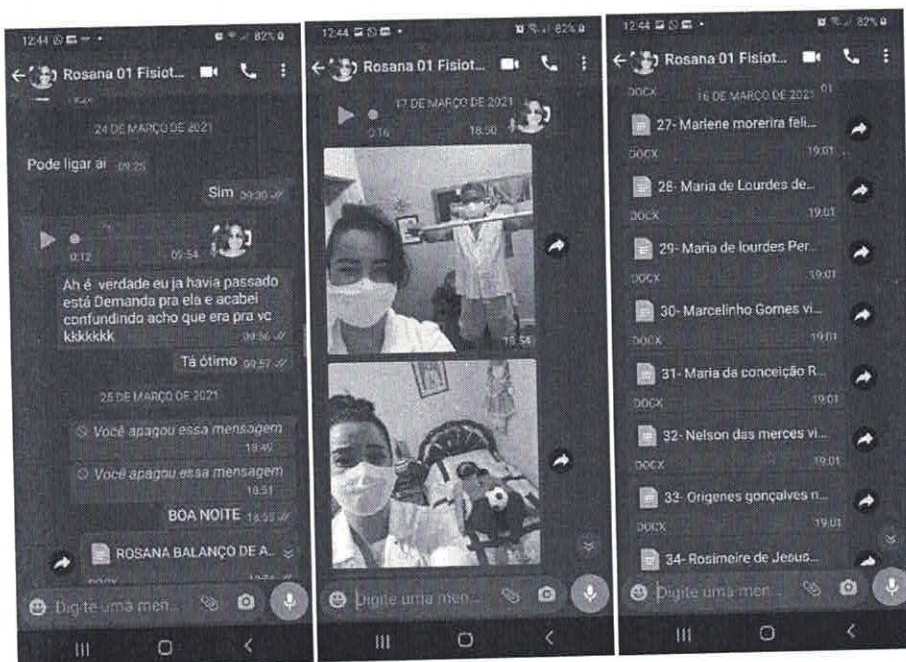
12:44 82%

Rosana 01 Fisiot...

24 DE MARÇO DE 2021

Pode ligar ai 09:25

Sim 09:30

0:12 09:54

Ah é verdade eu ja havia passado está Demanda pra ela e acabei confundindo acho que era pra vc kkkkkkk 09:56

Tá ótimo 09:57

25 DE MARÇO DE 2021

Você apagou essa mensagem 18:49

Você apagou essa mensagem 18:51

BOA NOITE 18:55

ROSANA BALANÇO DE A...

Digite uma men...

12:44 82%

Rosana 01 Fisiot...

17 DE MARÇO DE 2021

0:16 18:50

15:54

Digite uma men...

12:44 82%

Rosana 01 Fisiot...

DOCX 16 DE MARÇO DE 2021

27- Marlene morerira feli...
DOCX 19:01

28- Maria de Lourdes de...
DOCX 19:01

29- Maria de lourdes Per...
DOCX 19:01

30- Marcelinho Gomes vi...
DOCX 19:01

31- Maria da conceição R...
DOCX 19:01

32- Nelson das merces vi...
DOCX 19:01

33- Origenes gonçalves n...
DOCX 19:01

34- Rosimeire de Jesus...

Digite uma men...